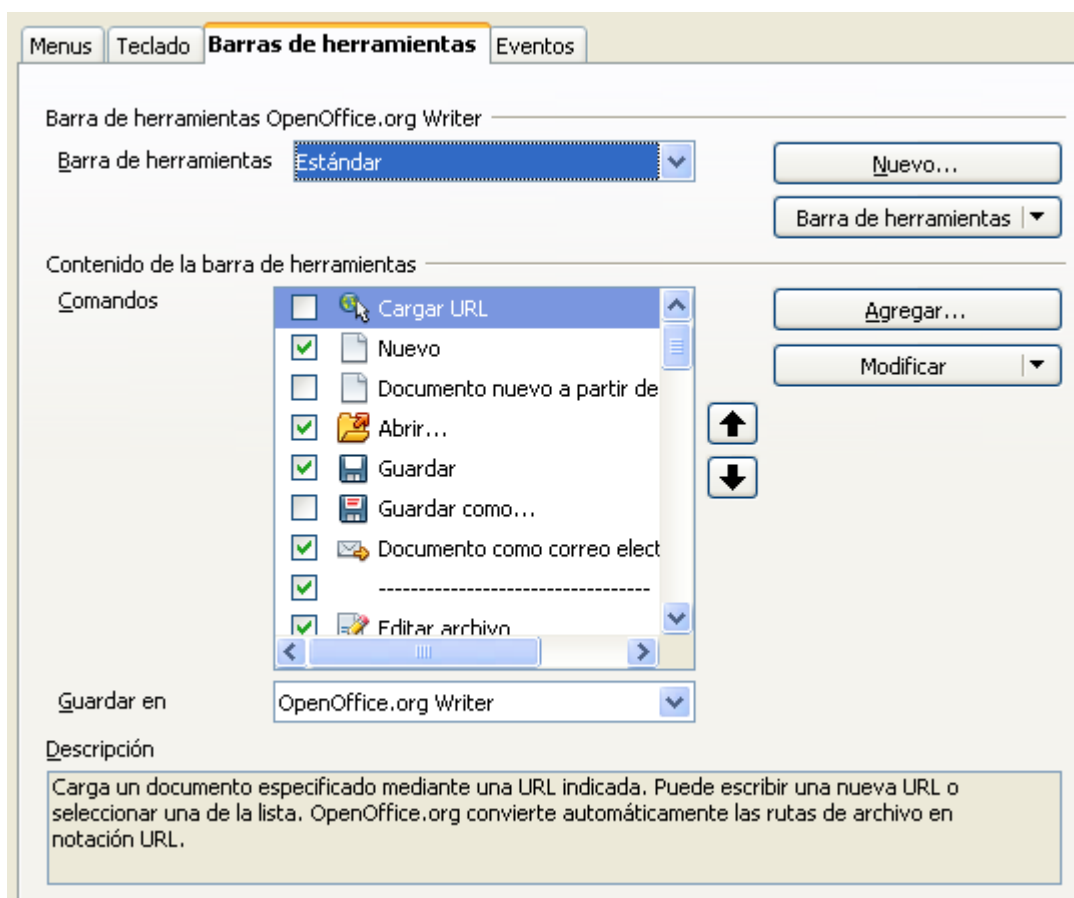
Menus | Teclado | Barras de herramientas | Eventos

Barra de herramientas OpenOffice.org Writer

Barra de herramientas Estándar

Nuevo...

Barra de herramientas

Contenido de la barra de herramientas

Comandos

Cargar URL
Nuevo
Documento nuevo a partir de
Abrir...
Guardar
Guardar como...
Documento como correo elect
---------------------------------
Editar archivo

Agregar...

Modificar

Guardar en OpenOffice.org Writer

Descripción

Carga un documento especificado mediante una URL indicada. Puede escribir una nueva URL o seleccionar una de la lista. OpenOffice.org convierte automáticamente las rutas de archivo en notación URL.